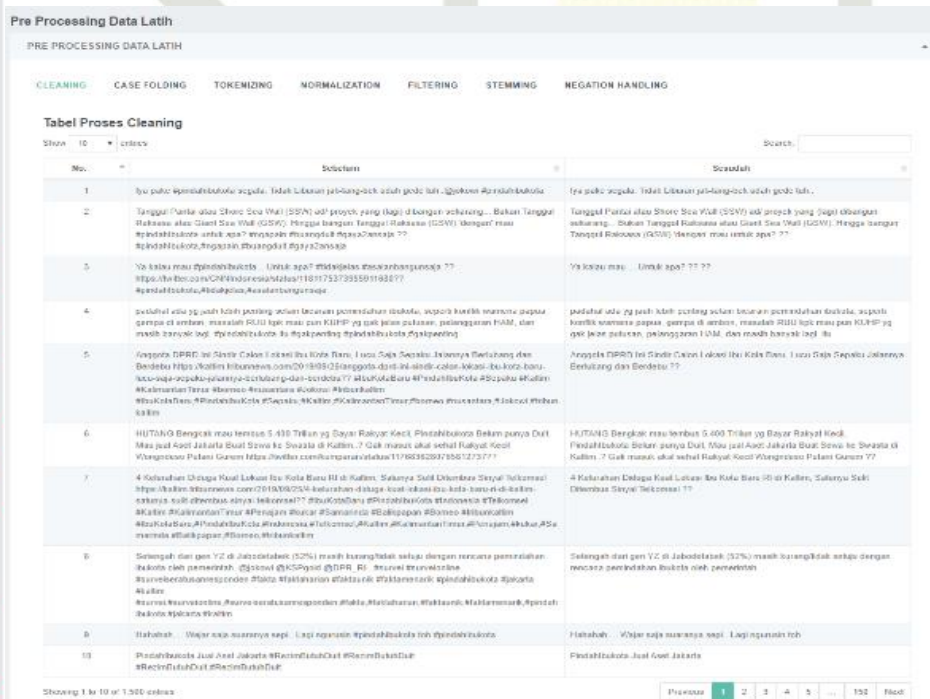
Pre Processing Data Latih

PRE PROCESSING DATA LATIH

CLEANING CASE FOLDING TOKENIZING NORMALIZATION FILTERING STEMMING NEGATION HANDLING

Tabel Proses Cleaning

Show 10 entries

Search:

| No. | Sebelum | Sesudah |
|---|---|---|
| 1 | Iyo pake #pindahibukota segala. Tidak Libanan jati-tang-ich udah gede tuh. @jokowi #pindahibukota | Iyo pake segala. Tidak Libanan jati-tang-ich udah gede tuh . |
| 2 | Tanggul Pantai atau Shore Sea Wall (SSW) adl proyek yang (lagi) dibangun sekarang... Bukan Tanggul Raksasa atau Giant Sea Wall (GSW). Hingga bangun Tanggul Raksasa (GSW) 'dengan' mau #pindahibukota untuk apa? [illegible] | Tanggul Pantai atau Shore Sea Wall (SSW) adl proyek yang (lagi) dibangun sekarang... Bukan Tanggul Raksasa atau Giant Sea Wall (GSW). Hingga bangun Tanggul Raksasa (GSW) 'dengan' mau untuk apa? ?? |
| 3 | Ya kalau mau #pindahibukota... Untuk apa? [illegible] https://twitter.com/CNNIndonesia/status/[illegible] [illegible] | Ya kalau mau ... Untuk apa? ?? ?? |
| 4 | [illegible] | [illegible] |
| 5 | Anggota DPRD Ini Sindir Calon Lokasi Ibu Kota Baru, Lusu Saja Sepaku Jalannya Berlubang dan Berdebu https://kaltim.tribunnews.com/2019/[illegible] #IbuKotaBaru #PindahIbuKota #Sepaku #Kaltim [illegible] | Anggota DPRD Ini Sindir Calon Lokasi Ibu Kota Baru, Lusu Saja Sepaku Jalannya Berlubang dan Berdebu ? |
| 6 | HUTANG Bengkak mau tembus 5.400 Triliun yg Bayar Rakyat Kecil. Pindahibukota Belum punya Duit. Mau jual Aset Jakarta Buat Sewa ke Swasta di Kaltim..? Gak masuk akal sehat Rakyat Kecil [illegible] https://twitter.com/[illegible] | HUTANG Bengkak mau tembus 5.400 Triliun yg Bayar Rakyat Kecil. Pindahibukota Belum punya Duit. Mau jual Aset Jakarta Buat Sewa ke Swasta di Kaltim..? Gak masuk akal sehat Rakyat Kecil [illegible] |
| 7 | 4 Kelurahan Diduga Kuat Lokasi Ibu Kota Baru RI di Kaltim, Satunya Sulit Ditembus Sinyal Telkomsel https://kaltim.tribunnews.com/2019/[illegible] #IbuKotaBaru #PindahIbuKota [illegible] | 4 Kelurahan Diduga Kuat Lokasi Ibu Kota Baru RI di Kaltim, Satunya Sulit Ditembus Sinyal Telkomsel ?? |
| 8 | Sebanyak dari gen YZ di Jabodetabek (52%) masih kurang/tidak setuju dengan rencana pemindahan ibukota oleh pemerintah. @jokowi @KSPgoid @DPR_RI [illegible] | Sebanyak dari gen YZ di Jabodetabek (52%) masih kurang/tidak setuju dengan rencana pemindahan ibukota oleh pemerintah |
| 9 | Hahahah... Wajar saja suasanya sepi.. Lagi ngurusin #pindahibukota toh #pindahibukota | Hahahah... Wajar saja suasanya sepi.. Lagi ngurusin toh |
| 10 | Pindahibukota Jual Aset Jakarta #RezimButuhDuit #RezimButuhDuit | Pindahibukota Jual Aset Jakarta |

Showing 1 to 10 of 1.500 entries

Previous 1 2 3 4 5 ... 150 Next